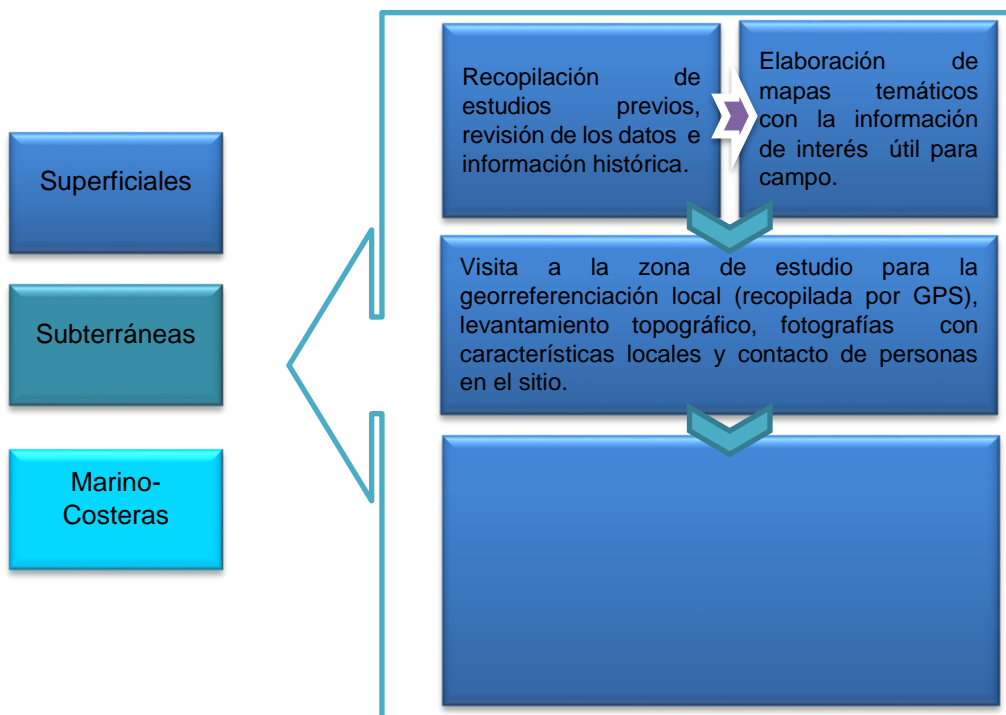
Superficiales

Subterráneas

Marino-Costeras

Recopilación de estudios previos, revisión de los datos e información histórica.

Elaboración de mapas temáticos con la información de interés útil para campo.

Visita a la zona de estudio para la georreferenciación local (recopilada por GPS), levantamiento topográfico, fotografías con características locales y contacto de personas en el sitio.